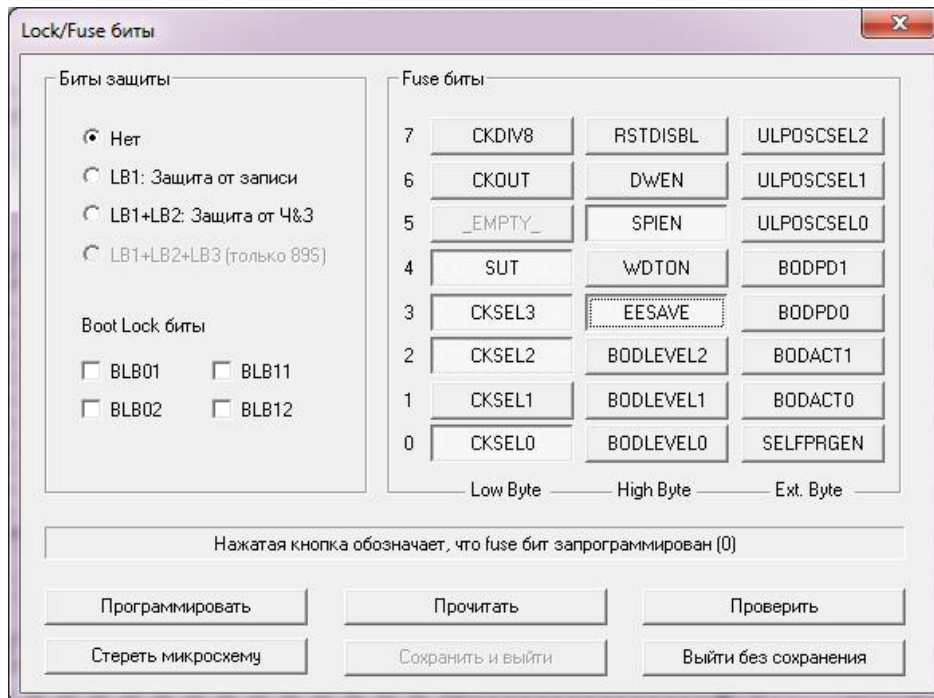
Lock/Fuse биты

Биты защиты

Нет

LB1: Защита от записи

LB1+LB2: Защита от Ч&З

LB1+LB2+LB3 (только 89S)

Boot Lock биты

BLB01

BLB11

BLB02

BLB12

Fuse биты

| | | | |
|---|---|---|---|
| 7 | CKDIV8 | RSTDISBL | ULPOSCSEL2 |
| 6 | CKOUT | DWEN | ULPOSCSEL1 |
| 5 | _EMPTY_ | SPIEN | ULPOSCSEL0 |
| 4 | SUT | WDTON | BODPD1 |
| 3 | CKSEL3 | EESAVE | BODPD0 |
| 2 | CKSEL2 | BODLEVEL2 | BODACT1 |
| 1 | CKSEL1 | BODLEVEL1 | BODACT0 |
| 0 | CKSEL0 | BODLEVEL0 | SELFPRGEN |
| | Low Byte | High Byte | Ext. Byte |

Нажатая кнопка обозначает, что fuse бит запрограммирован (0)

Программировать

Прочитать

Проверить

Стереть микросхему

Сохранить и выйти

Выйти без сохранения